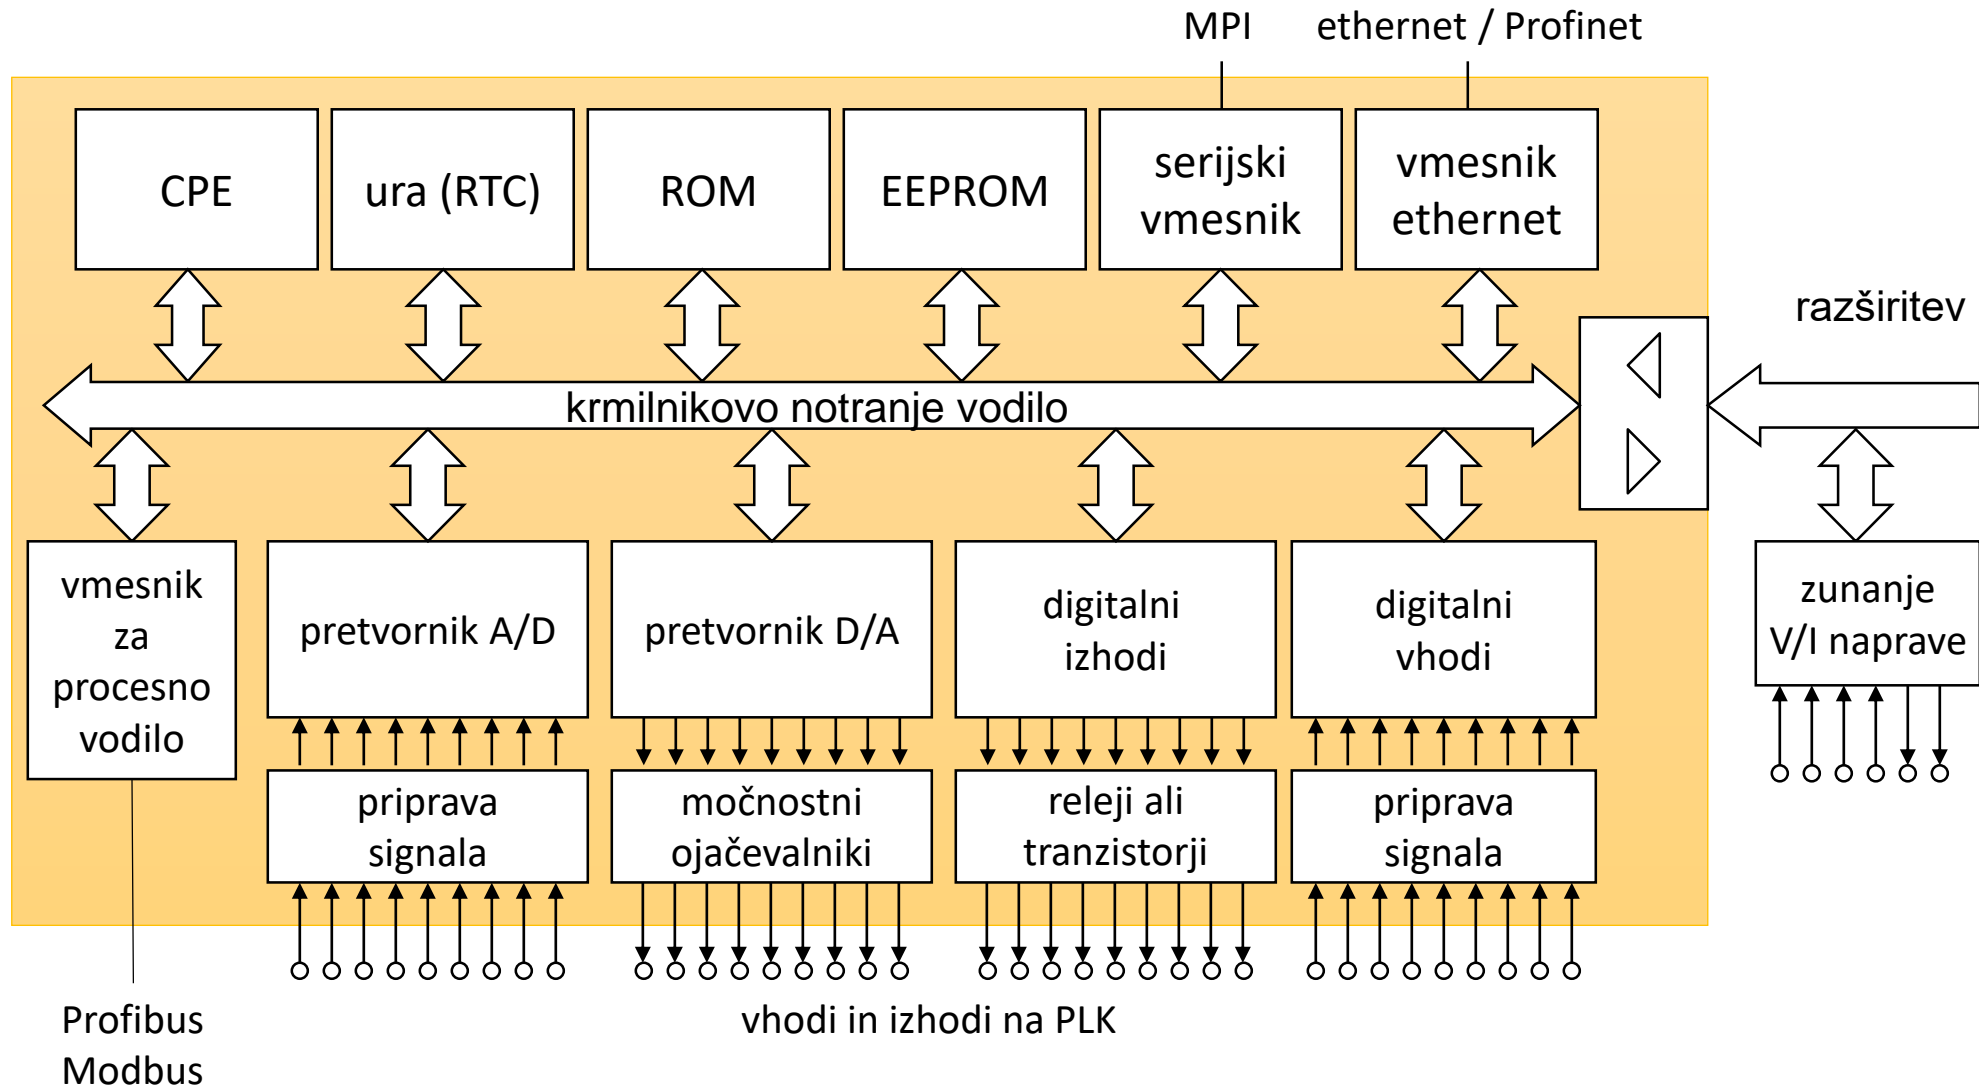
MPI

ethernet / Profinet

CPE

ura (RTC)

ROM

EEPROM

serijski vmesnik

vmesnik ethernet

razširitev

krmilnikovo notranje vodilo

vmesnik za procesno vodilo

pretvornik A/D

pretvornik D/A

digitalni izhodi

digitalni vhodi

zunanje V/I naprave

priprava signala

močnostni ojačevalniki

releji ali tranzistorji

priprava signala

Profibus
Modbus

vhodi in izhodi na PLK